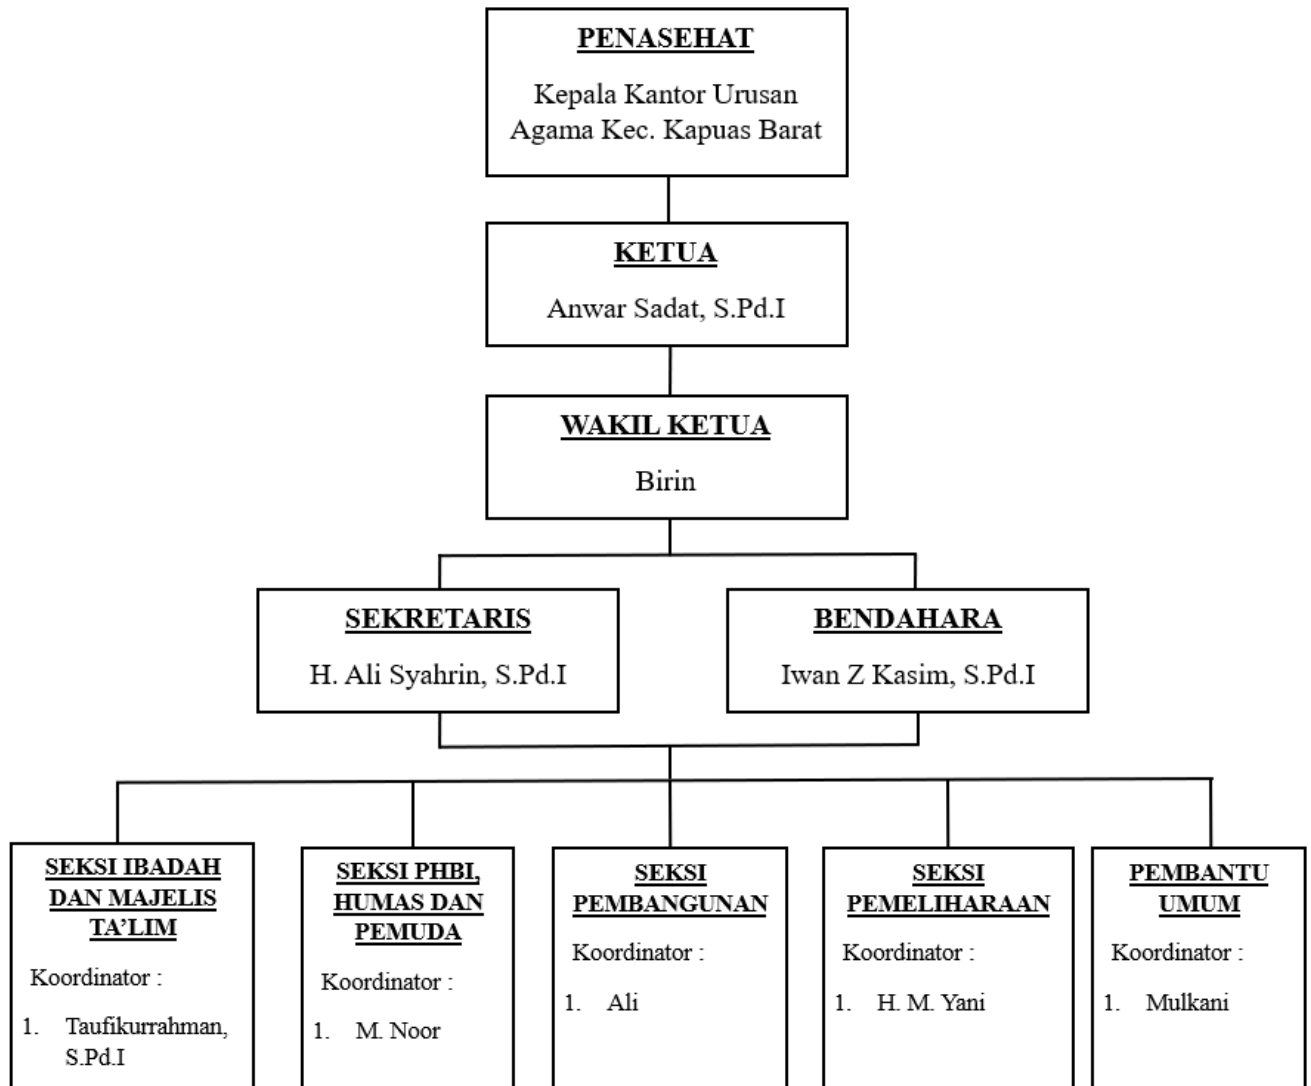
PENASEHAT

Kepala Kantor Urusan Agama Kec. Kapuas Barat

KETUA

Anwar Sadat, S.Pd.I

WAKIL KETUA

Birin

SEKRETARIS

H. Ali Syahrin, S.Pd.I

BENDAHARA

Iwan Z Kasim, S.Pd.I

SEKSI IBADAH DAN MAJELIS TA'LIM

Koordinator :

1. Taufikurrahman, S.Pd.I

SEKSI PHBI, HUMAS DAN PEMUDA

Koordinator :

1. M. Noor

SEKSI PEMBANGUNAN

Koordinator :

1. Ali

SEKSI PEMELIHARAAN

Koordinator :

1. H. M. Yani

PEMBANTU UMUM

Koordinator :

1. Mulkani